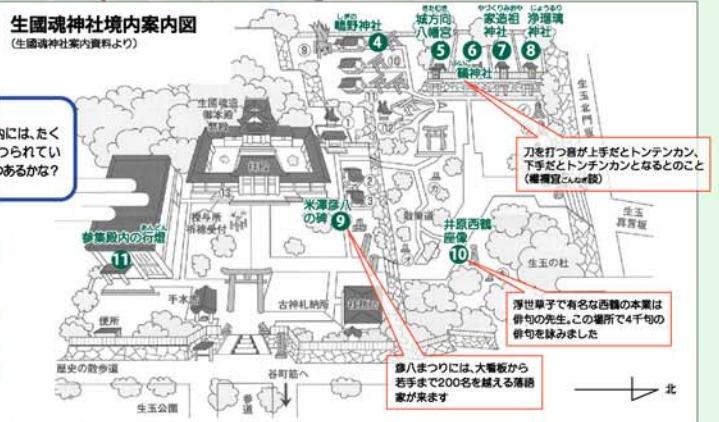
生國魂神社境内案内図
(生國魂神社案内資料より)

内には、たく
つられてい
のあるかな?

しぎの
鴫野神社
4

きたむき
城方向八幡宮
5

やつくりのみや
家造祖神社
6

じょうるり
浄瑠璃神社
8

7
かじ
鞴神社

生國魂
御本殿
拝殿

本殿

生玉北門

刀を打つ音が上手だとトンテンカン、下手だとトンチンカンとなるとのこと
(權禰宜ごんねぎ談)

米澤彦八の碑
9

授与所
祈祷受付

参集殿内の行燈
11

散策道

井原西鶴座像
10

生玉真言坂

生玉の杜

手水

古神札納所

便所

浮世草子で有名な西鶴の本業は俳句の先生。この場所で4千句の俳句を詠みました

彦八まつりには、大看板から若手まで200名を越える落語家が来ます

歴史の散歩道

谷町筋へ

生玉公園

参道

北